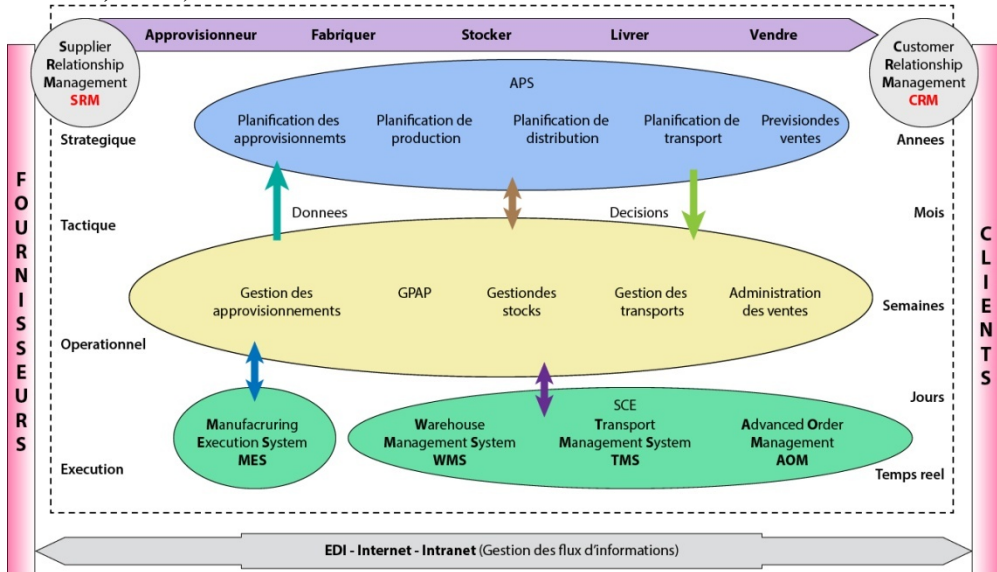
Approvisionneur Fabriquer Stocker Livrer Vendre

Supplier Relationship Management SRM

Customer Relationship Management CRM

APS

Planification des approvisionnemts
Planification de production
Planification de distribution
Planification de transport
Previsiondes ventes

Strategique
Annees

Donnees
Decisions

Tactique
Mois

FOURNISSEURS

CLIENTS

Gestion des approvisionnements
GPAP
Gestiondes stocks
Gestion des transports
Administration des ventes

Semaines

Operationnel

Jours

SCE

Manufacruring Execution System MES

Warehouse Management System WMS

Transport Management System TMS

Advanced Order Management AOM

Execution
Temps reel

EDI - Internet - Intranet (Gestion des flux d'informations)